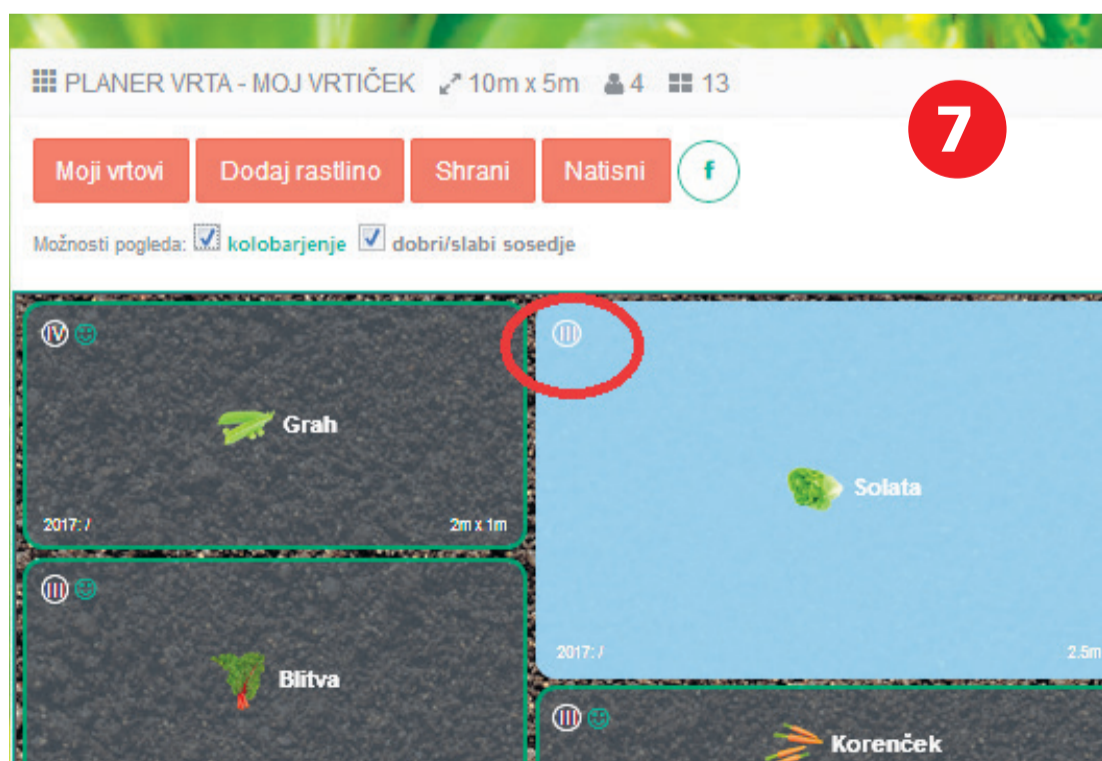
PLANER VRTA - MOJ VRTIČEK 10m x 5m 4 13

7

Moji vrtovi Dodaj rastlino Shrani Natisni f

Možnosti pogleda: kolobarjenje dobri/slabi sosedje

IV

Grah

2017: /

2m x 1m

III

Solata

2017: /

2.5m

III

Blitva

III

Korenček